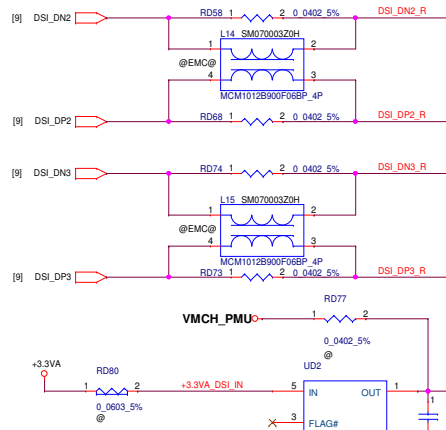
[9] DSI_DN2
RD58 1 2 0 0402 5%
DSI_DN2_R
L14 SM070003Z0H
1 2
@EMC@
4 3
MCM1012B900F06BP_4P
[9] DSI_DP2
RD68 1 2 0 0402 5%
DSI_DP2_R

[9] DSI_DN3
RD74 1 2 0 0402 5%
DSI_DN3_R
L15 SM070003Z0H
1 2
@EMC@
4 3
MCM1012B900F06BP_4P
[9] DSI_DP3
RD73 1 2 0 0402 5%
DSI_DP3_R

RD77
VMCH_PMU
1 2
0_0402_5%
+3.3VA
RD80
1 2
+3.3VA_DSI_IN
5
UD2
IN
OUT
1
0_0603_5%
@
3
FLAG#